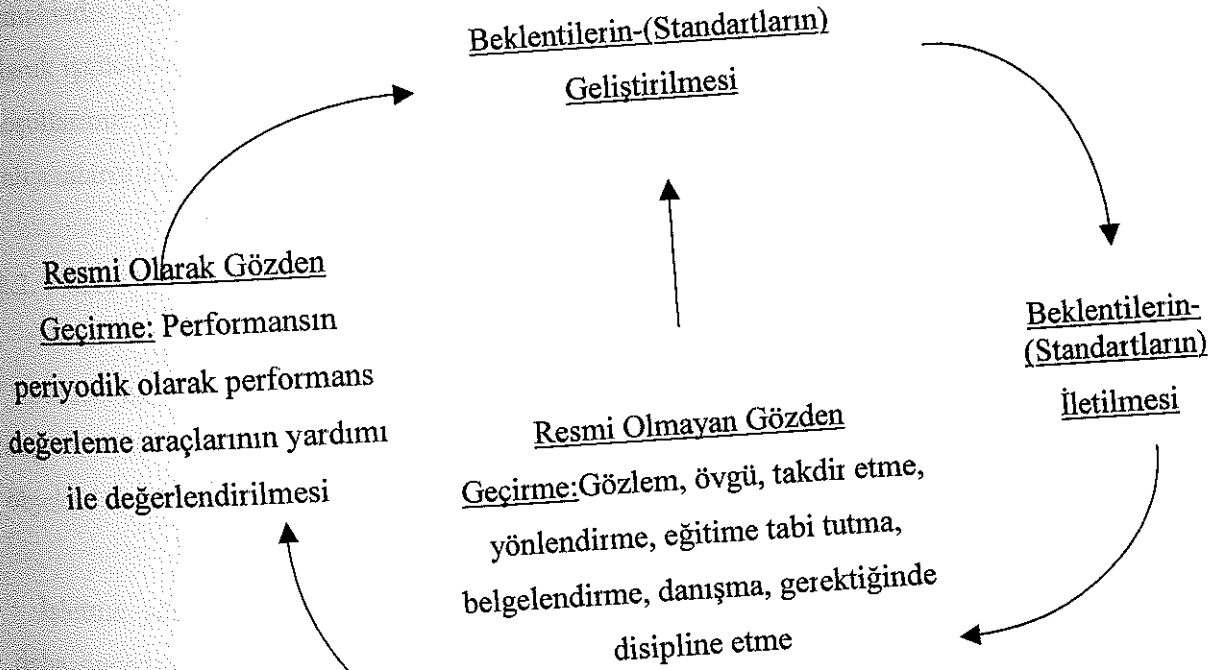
Beklentilerin-(Standartların) Geliştirilmesi

Beklentilerin-(Standartların) İletilmesi

Resmi Olmayan Gözden Geçirme:Gözlem, övgü, takdir etme, yönlendirme, eğitime tabi tutma, belgelendirme, danışma, gerektiğinde disipline etme

Resmi Olarak Gözden Geçirme: Performansın periyodik olarak performans değerleme araçlarının yardımı ile değerlendirilmesi